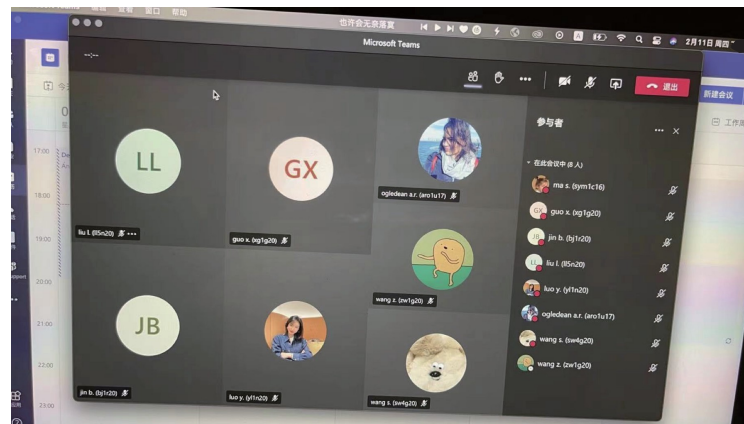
也许会无意落寞

2月11日 周四

Microsoft Teams

--:--

退出

新建会议

参与者

在此会议中 (8 人)

ma s. (sym1c16)

guo x. (xg1g20)

jin b. (bj1r20)

liu l. (ll5n20)

luo y. (yl1n20)

ogledean a.r. (aro1u17)

wang s. (sw4g20)

wang z. (zw1g20)

LL

liu l. (ll5n20)

GX

guo x. (xg1g20)

ogledean a.r. (aro1u17)

wang z. (zw1g20)

JB

jin b. (bj1r20)

luo y. (yl1n20)

wang s. (sw4g20)

17:00

18:00

19:00

20:00

21:00

22:00

23:00

工作